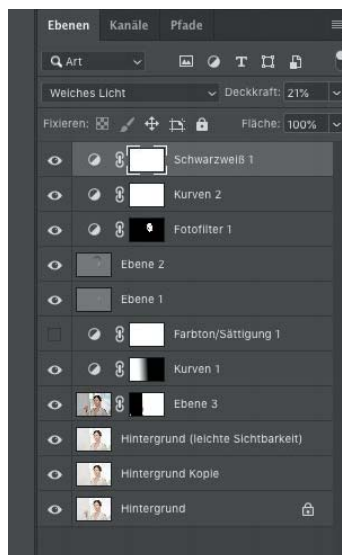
Ebenen Kanäle Pfade

Q Art

Weiches Licht

Deckkraft: 21%

Fixieren:

Fläche: 100%

Schwarzweiß 1

Kurven 2

Fotofilter 1

Ebene 2

Ebene 1

Farbton/Sättigung 1

Kurven 1

Ebene 3

Hintergrund (leichte Sichtbarkeit)

Hintergrund Kopie

Hintergrund